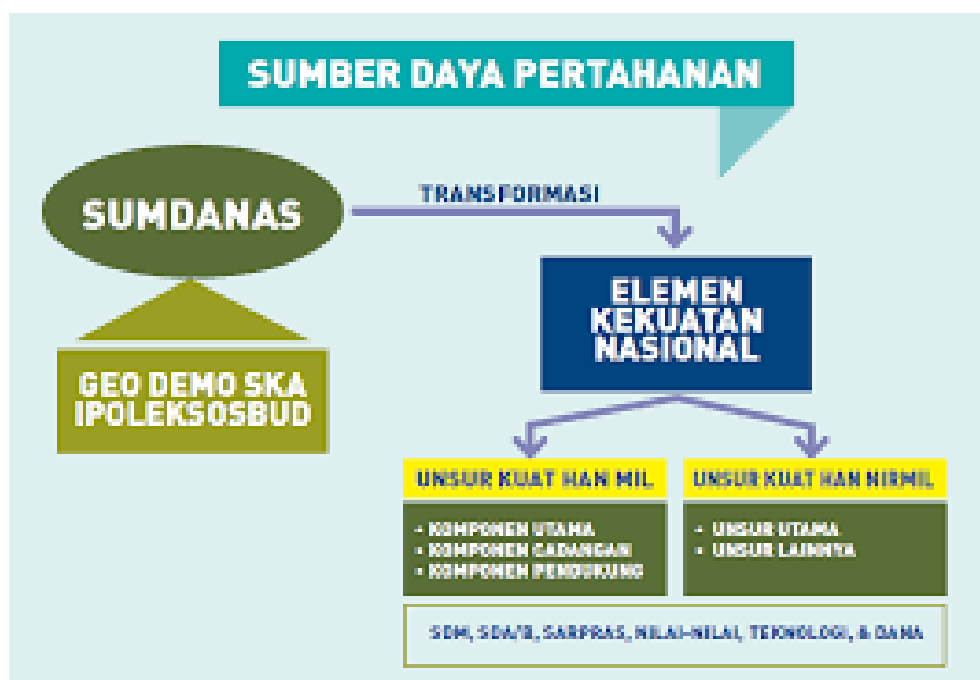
SUMBER DAYA PERTAHANAN

SUMDANAS

TRANSFORMASI

GEO DEMO SKA IPOLEKSOSBUD

ELEMEN KEKUATAN NASIONAL

UNSUR KUAT HAN MIL

- KOMPONEN UTAMA
- KOMPONEN CADANGAN
- KOMPONEN PENDUKUNG

UNSUR KUAT HAN NIRMIL

- UNSUR UTAMA
- UNSUR LAINNYA

SDM, SDA/B, SARPRAS, NILAI-NILAI, TEKNOLOGI, & DANA